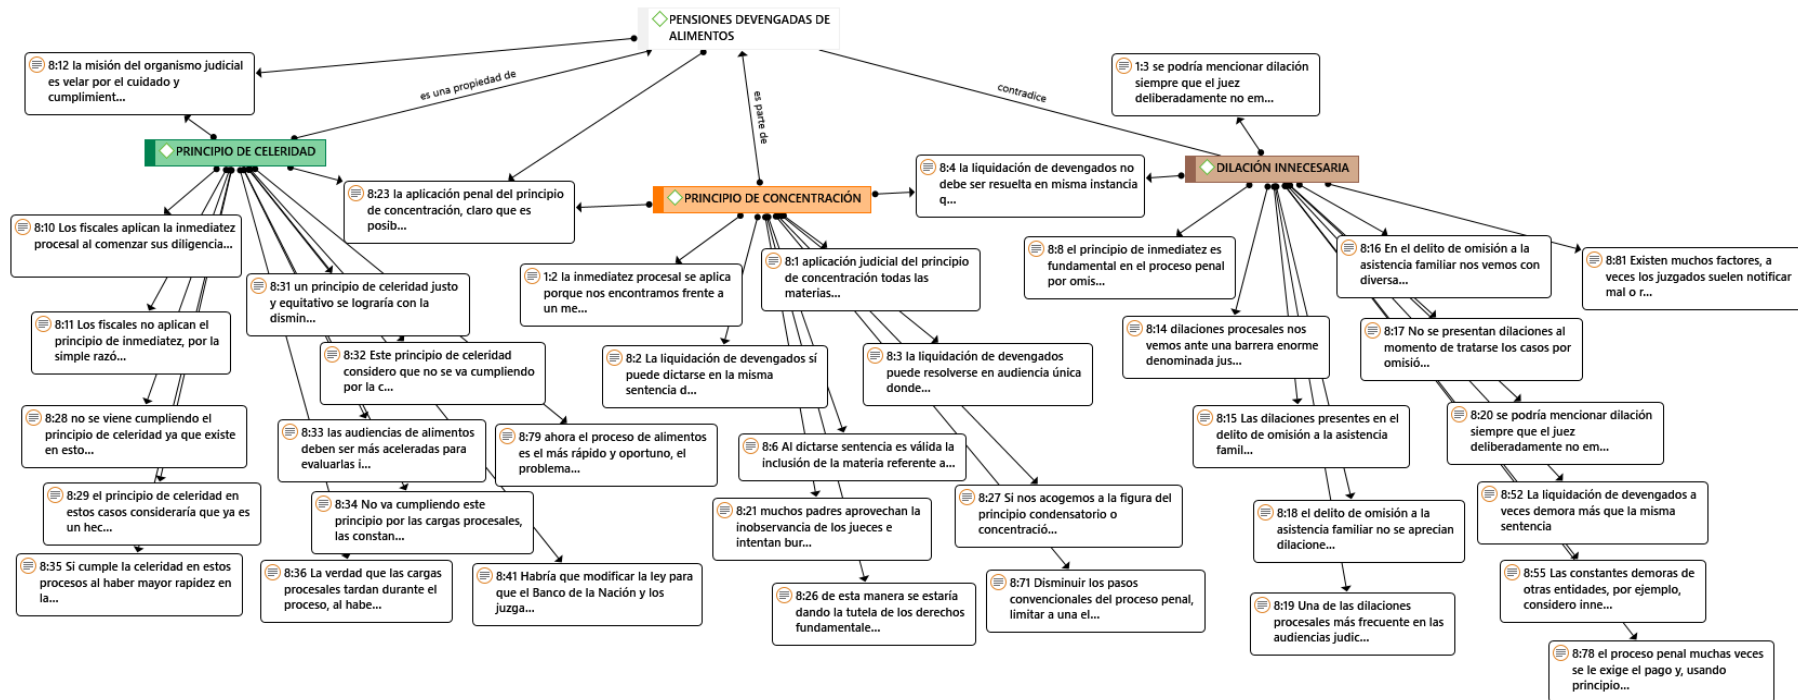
PENSIONES DEVENGADAS DE ALIMENTOS

8:12 la misión del organismo judicial es velar por el cuidado y cumplimient...

es una propiedad de

es parte de

contradice

1:3 se podría mencionar dilación siempre que el juez deliberadamente no em...

PRINCIPIO DE CELERIDAD

8:23 la aplicación penal del principio de concentración, claro que es posib...

PRINCIPIO DE CONCENTRACIÓN

8:4 la liquidación de devengados no debe ser resuelta en misma instancia q...

DILACIÓN INNECESARIA

8:10 Los fiscales aplican la inmediatez procesal al comenzar sus diligencia...

8:31 un principio de celeridad justo y equitativo se lograría con la dismin...

1:2 la inmediatez procesal se aplica porque nos encontramos frente a un me...

8:1 aplicación judicial del principio de concentración todas las materias...

8:8 el principio de inmediatez es fundamental en el proceso penal por omis...

8:16 En el delito de omisión a la asistencia familiar nos vemos con diversa...

8:81 Existen muchos factores, a veces los juzgados suelen notificar mal o r...

8:11 Los fiscales no aplican el principio de inmediatez, por la simple razó...

8:32 Este principio de celeridad considero que no se va cumpliendo por la c...

8:2 La liquidación de devengados sí puede dictarse en la misma sentencia d...

8:3 la liquidación de devengados puede resolverse en audiencia única donde...

8:14 dilaciones procesales nos vemos ante una barrera enorme denominada jus...

8:17 No se presentan dilaciones al momento de tratarse los casos por omisió...

8:28 no se viene cumpliendo el principio de celeridad ya que existe en esto...

8:33 las audiencias de alimentos deben ser más aceleradas para evaluarlas i...

8:79 ahora el proceso de alimentos es el más rápido y oportuno, el problema...

8:6 Al dictarse sentencia es válida la inclusión de la materia referente a...

8:15 Las dilaciones presentes en el delito de omisión a la asistencia famil...

8:20 se podría mencionar dilación siempre que el juez deliberadamente no em...

8:29 el principio de celeridad en estos casos consideraría que ya es un hec...

8:34 No va cumpliendo este principio por las cargas procesales, las constan...

8:21 muchos padres aprovechan la inobservancia de los jueces e intentan bur...

8:27 Si nos acogemos a la figura del principio condensatorio o concentració...

8:18 el delito de omisión a la asistencia familiar no se aprecian dilacione...

8:52 La liquidación de devengados a veces demora más que la misma sentencia

8:35 Si cumple la celeridad en estos procesos al haber mayor rapidez en la...

8:36 La verdad que las cargas procesales tardan durante el proceso, al habe...

8:41 Habría que modificar la ley para que el Banco de la Nación y los jueza...

8:26 de esta manera se estaría dando la tutela de los derechos fundamentale...

8:71 Disminuir los pasos convencionales del proceso penal, limitar a una el...

8:19 Una de las dilaciones procesales más frecuente en las audiencias judic...

8:55 Las constantes demoras de otras entidades, por ejemplo, considero inne...

8:78 el proceso penal muchas veces se le exige el pago y, usando principio...